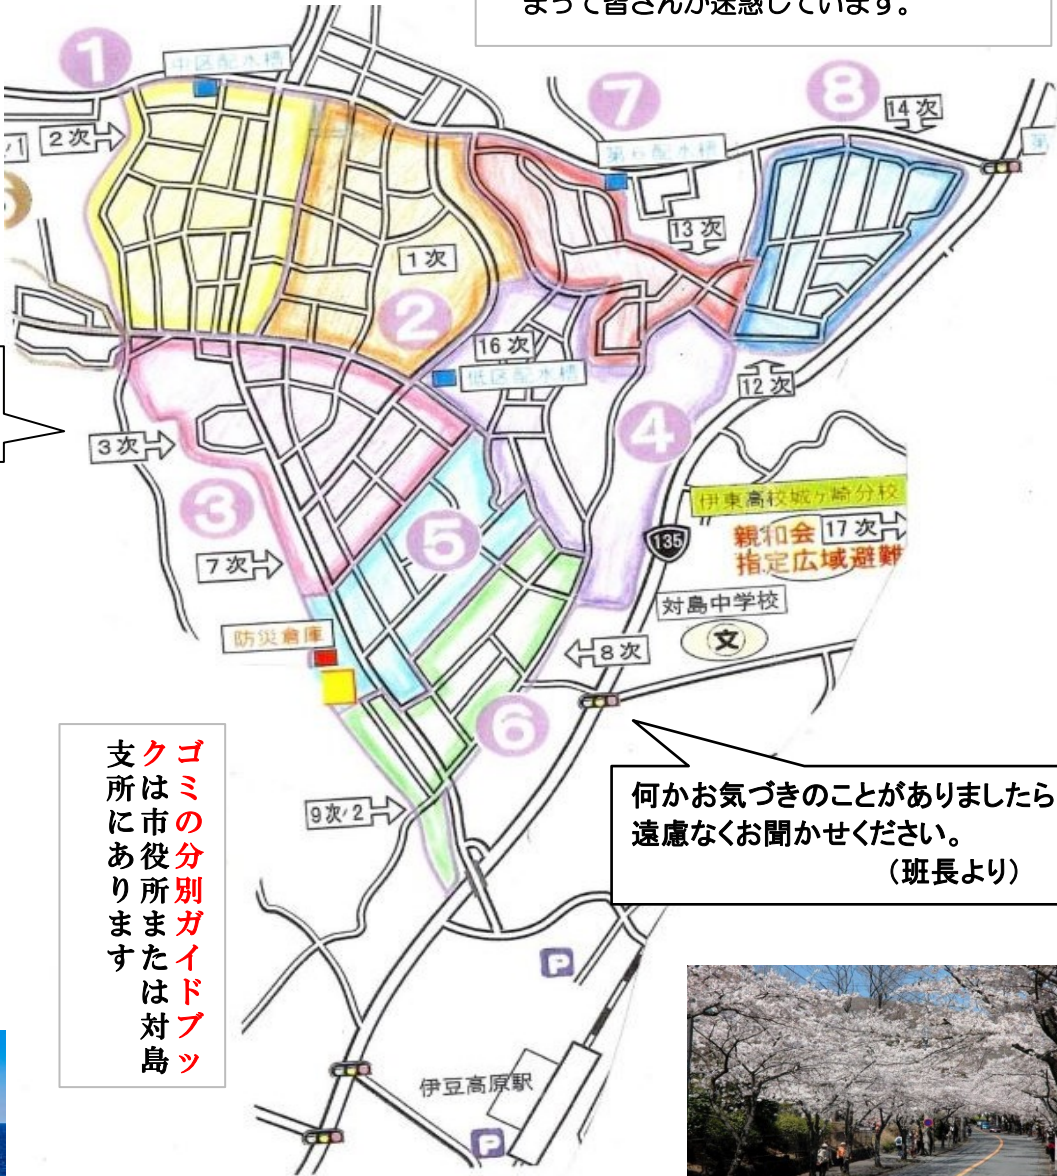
まって皆さんが迷惑しています。

1
中区配水槽
2次
7
第6配水槽
8
14次
13次
1次
2
16次
低区配水槽
12次
3次
4
伊東高校城ヶ崎分校
3
5
135
親和会
指定広域避難
17次
7次
対島中学校
文
防災倉庫
8次
6

ゴミの分別ガイドブックは市役所または対島支所にあります

9次/2

何かお気づきのことがありましたら遠慮なくお聞かせください。
（班長より）

P
伊豆高原駅
P